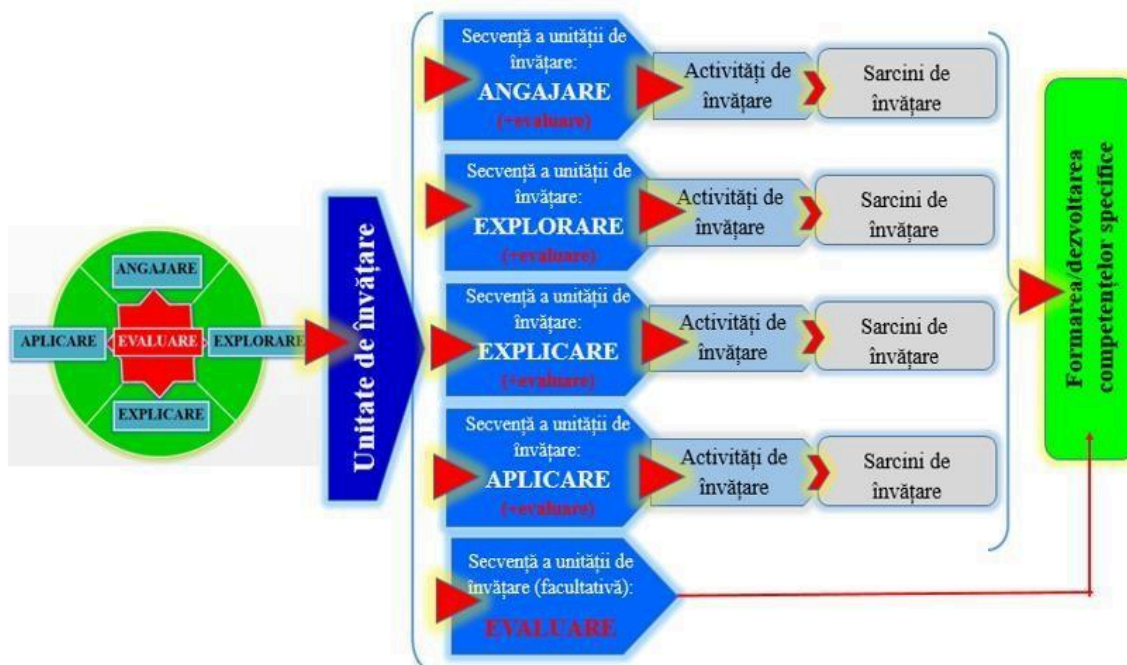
ANGAJARE

APLICARE

EVALUARE

EXPLORARE

EXPLICARE

Unitate de învățare

Secvență a unității de învățare: ANGAJARE (+evaluare)

Activități de învățare

Sarcini de învățare

Secvență a unității de învățare: EXPLORARE (+evaluare)

Activități de învățare

Sarcini de învățare

Secvență a unității de învățare: EXPLICARE (+evaluare)

Activități de învățare

Sarcini de învățare

Secvență a unității de învățare: APLICARE (+evaluare)

Activități de învățare

Sarcini de învățare

Secvență a unității de învățare (facultativă): EVALUARE

Formarea/dezvoltarea competențelor specifice